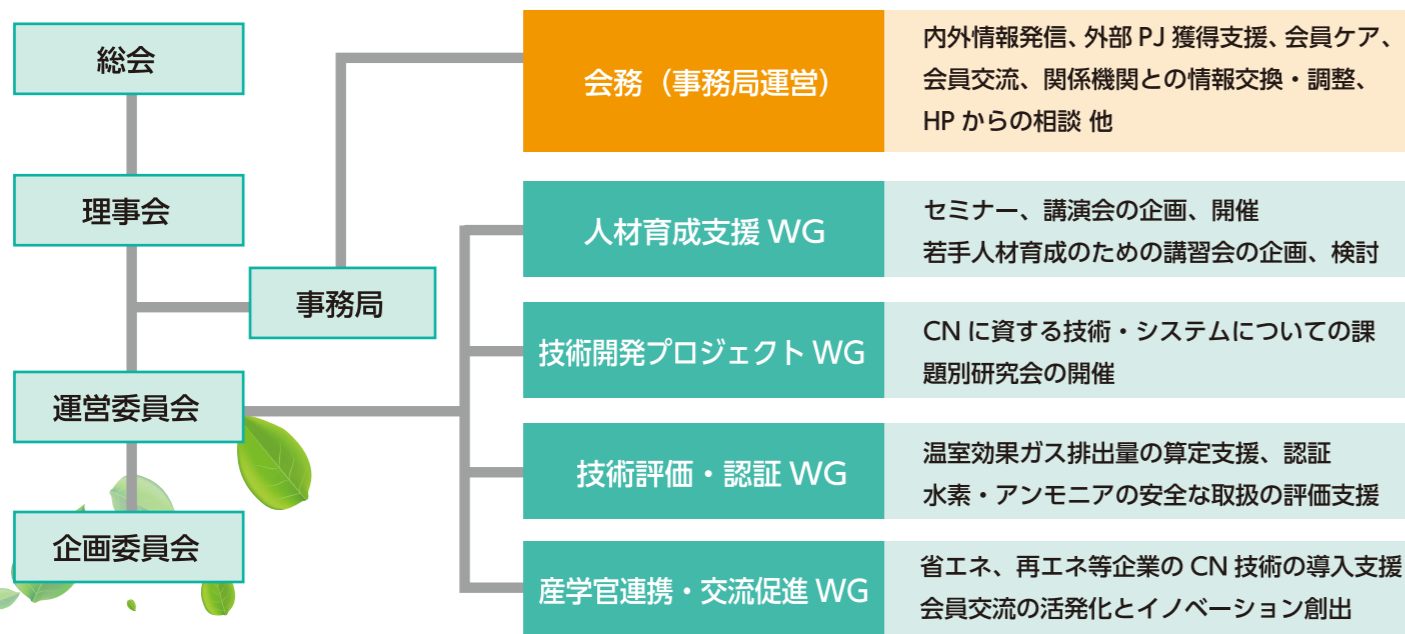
総会

理事会

事務局

運営委員会

企画委員会

会務（事務局運営）

内外情報発信、外部 PJ 獲得支援、会員ケア、会員交流、関係機関との情報交換・調整、HP からの相談 他

人材育成支援 WG

セミナー、講演会の企画、開催
若手人材育成のための講習会の企画、検討

技術開発プロジェクト WG

CN に資する技術・システムについての課題別研究会の開催

技術評価・認証 WG

温室効果ガス排出量の算定支援、認証
水素・アンモニアの安全な取扱の評価支援

産学官連携・交流促進 WG

省エネ、再エネ等企業の CN 技術の導入支援
会員交流の活発化とイノベーション創出